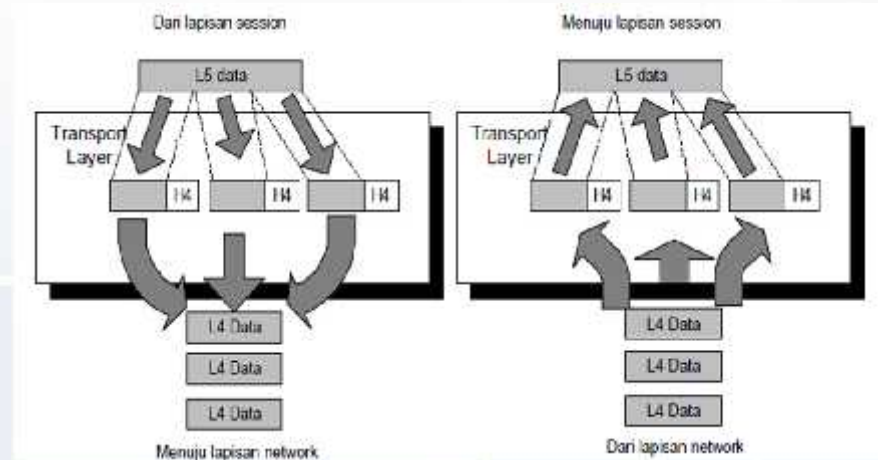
Dari lapisan session

L5 data

Transport Layer

H4

H4

H4

L4 Data

L4 Data

L4 Data

Menuju lapisan network

Menuju lapisan session

L5 data

Transport Layer

H4

H4

H4

L4 Data

L4 Data

L4 Data

Dari lapisan network